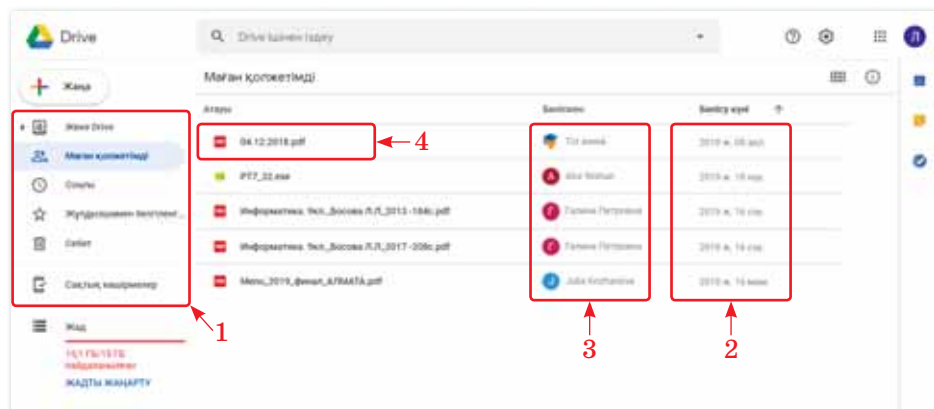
Drive

Drive ішінен іздеу

Л

Жаңа

Менің Drive

Маған қолжетімді

Соңғы

Жұлдызшамен белгіленг...

Себет

Сақтық көшірмелер

Жад

10,1 ГБ/15 ГБ пайдаланылған

ЖАДТЫ ЖАҢАРТУ

Маған қолжетімді

Атауы

Бөлісілген

Бөлісу күні

04.12.2018.pdf

Тіл жинақ

2018 ж. 08 желт.

РТ7_32.exe

Alice Nielsen

2019 ж. 19 қар.

Информатика. 9кл._Босова Л.Л_2013 -184с.pdf

Галина Петровна

2019 ж. 14 сәу.

Информатика. 9кл._Босова Л.Л_2017 -208с.pdf

Галина Петровна

2019 ж. 14 сәу.

Мено_2019_финал_АЛМАТА.pdf

Julia Kozhanova

2019 ж. 14 мам.

4

1

3

2